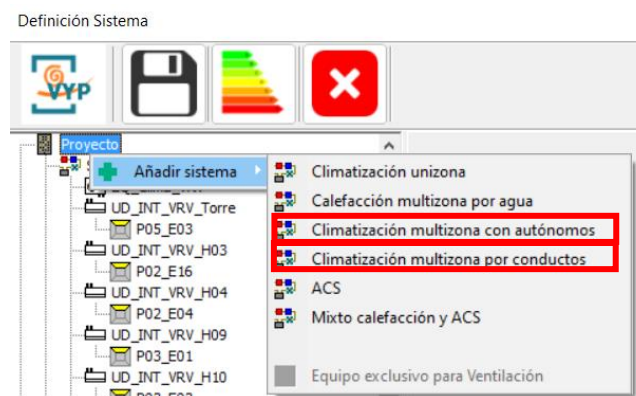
Definición Sistema

VYP

Proyecto

Añadir sistema

UD_INT_VRV_Torre
P05_E03
UD_INT_VRV_H03
P02_E16
UD_INT_VRV_H04
P02_E04
UD_INT_VRV_H09
P03_E01
UD_INT_VRV_H10

Climatización unizona
Calefacción multizona por agua
Climatización multizona con autónomos
Climatización multizona por conductos
ACS
Mixto calefacción y ACS
Equipo exclusivo para Ventilación